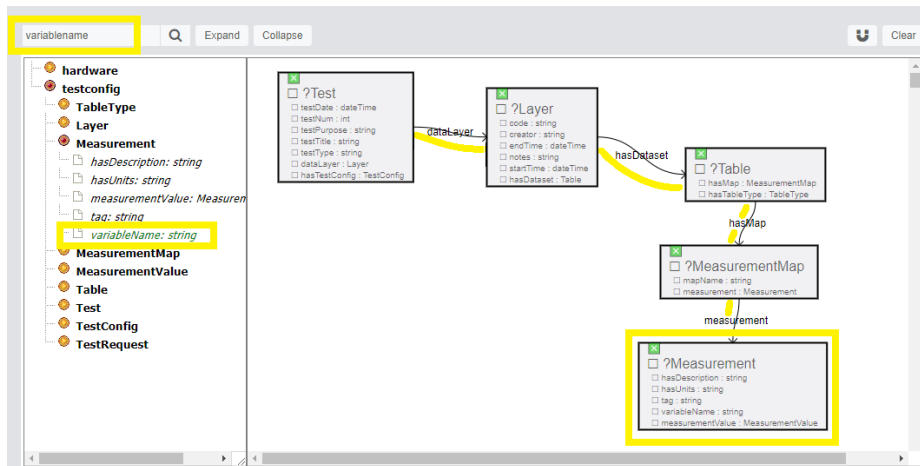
variablename

Expand Collapse

Clear

hardware
testconfig
TableType
Layer
Measurement
hasDescription: string
hasUnits: string
measurementValue: Measuren
tag: string
variableName: string
MeasurementMap
MeasurementValue
Table
Test
TestConfig
TestRequest

?Test
testDate : dateTime
testNum : int
testPurpose : string
testTitle : string
testType : string
dataLayer : Layer
hasTestConfig : TestConfig

dataLayer

?Layer
code : string
creator : string
endTime : dateTime
notes : string
startTime : dateTime
hasDataset : Table

hasDataset

?Table
hasMap : MeasurementMap
hasTableType : TableType

hasMap

?MeasurementMap
mapName : string
measurement : Measurement

measurement

?Measurement
hasDescription : string
hasUnits : string
tag : string
variableName : string
measurementValue : MeasurementValue